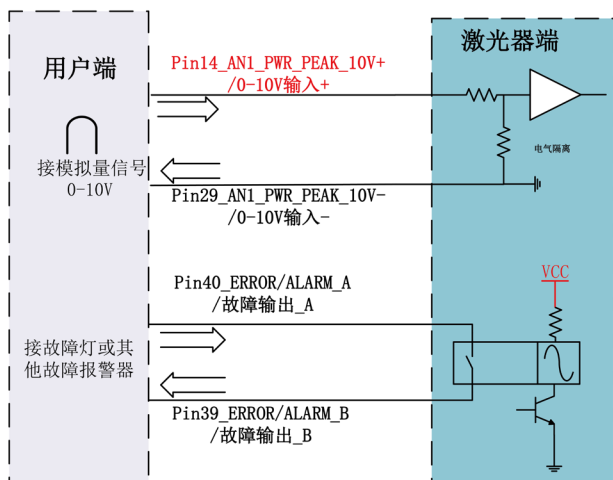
用户端

激光器端

Pin14_AN1_PWR_PEAK_10V+
/0-10V输入+

电气隔离

接模拟量信号
0-10V

Pin29_AN1_PWR_PEAK_10V-
/0-10V输入-

VCC

Pin40_ERROR/ALARM_A
/故障输出_A

接故障灯或其
他故障报警器

Pin39_ERROR/ALARM_B
/故障输出_B